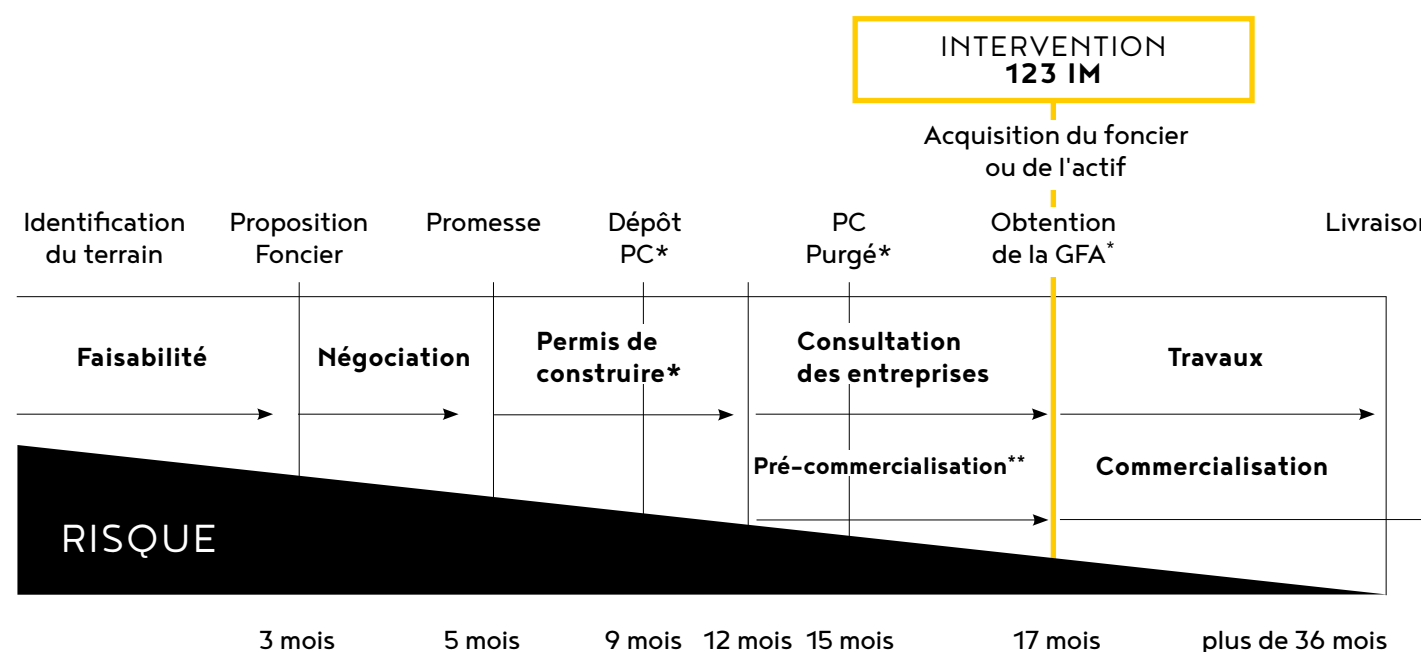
INTERVENTION
**123 IM**

Acquisition du foncier ou de l'actif

Identification du terrain

Proposition Foncier

Promesse

Dépôt PC*

PC Purgé*

Obtention de la GFA*

Livraison

**Faisabilité**

**Négociation**

**Permis de construire***

**Consultation des entreprises**

**Travaux**

**Pré-commercialisation****

**Commercialisation**

RISQUE

3 mois

5 mois

9 mois

12 mois

15 mois

17 mois

plus de 36 mois